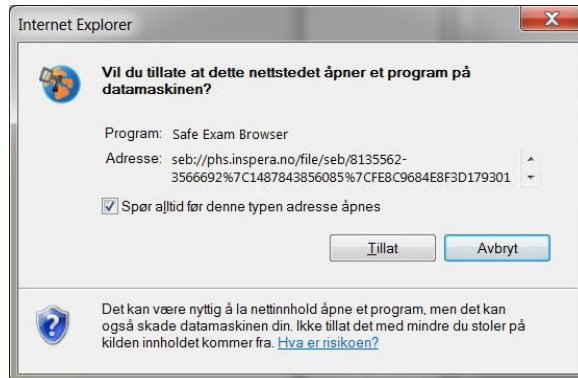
Internet Explorer

Vil du tillate at dette nettstedet åpner et program på datamaskinen?

Program: Safe Exam Browser

Adresse: seb://phs.inspera.no/file/seb/8135562-3566692%7C1487843856085%7CFE8C9684E8F3D179301

Spør alltid før denne typen adresse åpnes

Tillat

Avbryt

Det kan være nyttig å la nettinnhold åpne et program, men det kan også skade datamaskinen din. Ikke tillat det med mindre du stoler på kilden innholdet kommer fra. Hva er risikoen?